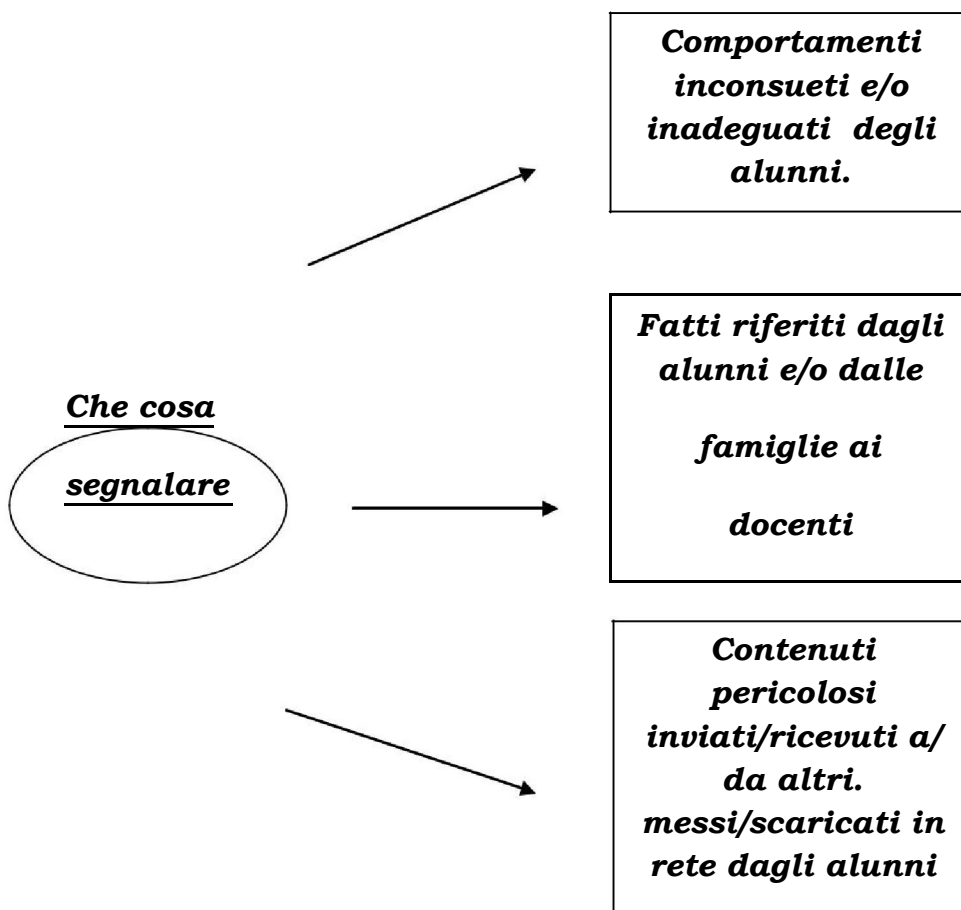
Che cosa segnalare

Comportamenti inconsueti e/o inadeguati degli alunni.

Fatti riferiti dagli alunni e/o dalle famiglie ai docenti

Contenuti pericolosi inviati/ricevuti a/ da altri. messi/scaricati in rete dagli alunni